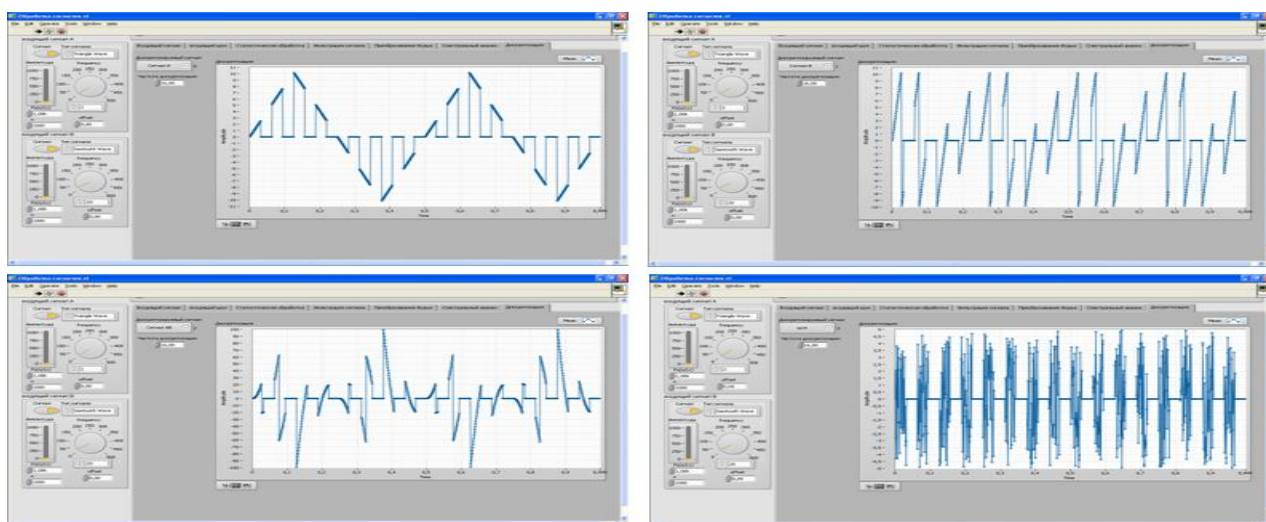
Обработка сигналов.vi

File Edit Operate Tools Window Help

Входящий сигнал A
Сигнал
Тип сигнала
Triangle Wave
Амплитуда
Frequency
Входящий сигнал B
Sawtooth Wave
offset
Дискретизированный сигнал
Сигнал A
Частота дискретизации
Дискретизация
Time
Amplitude

Входящий сигнал | Входящий шум | Статистическая обработка | Фильтрация сигнала | Преобразование Фурье | Спектральный анализ | Дискретизация

Обработка сигналов.vi
Сигнал B

Обработка сигналов.vi
Сигнал AB

Обработка сигналов.vi
шум